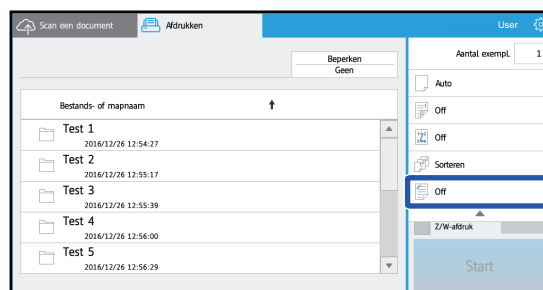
Scan een document
Afdrukken
User

Beperken
Geen

Bestands- of mapnaam

Test 1
2016/12/26 12:54:27
Test 2
2016/12/26 12:55:17
Test 3
2016/12/26 12:55:39
Test 4
2016/12/26 12:56:00
Test 5
2016/12/26 12:56:29

Aantal exempl.
1
Auto
Off
Off
Sorteren
Off
Z/W-afdruk
Start